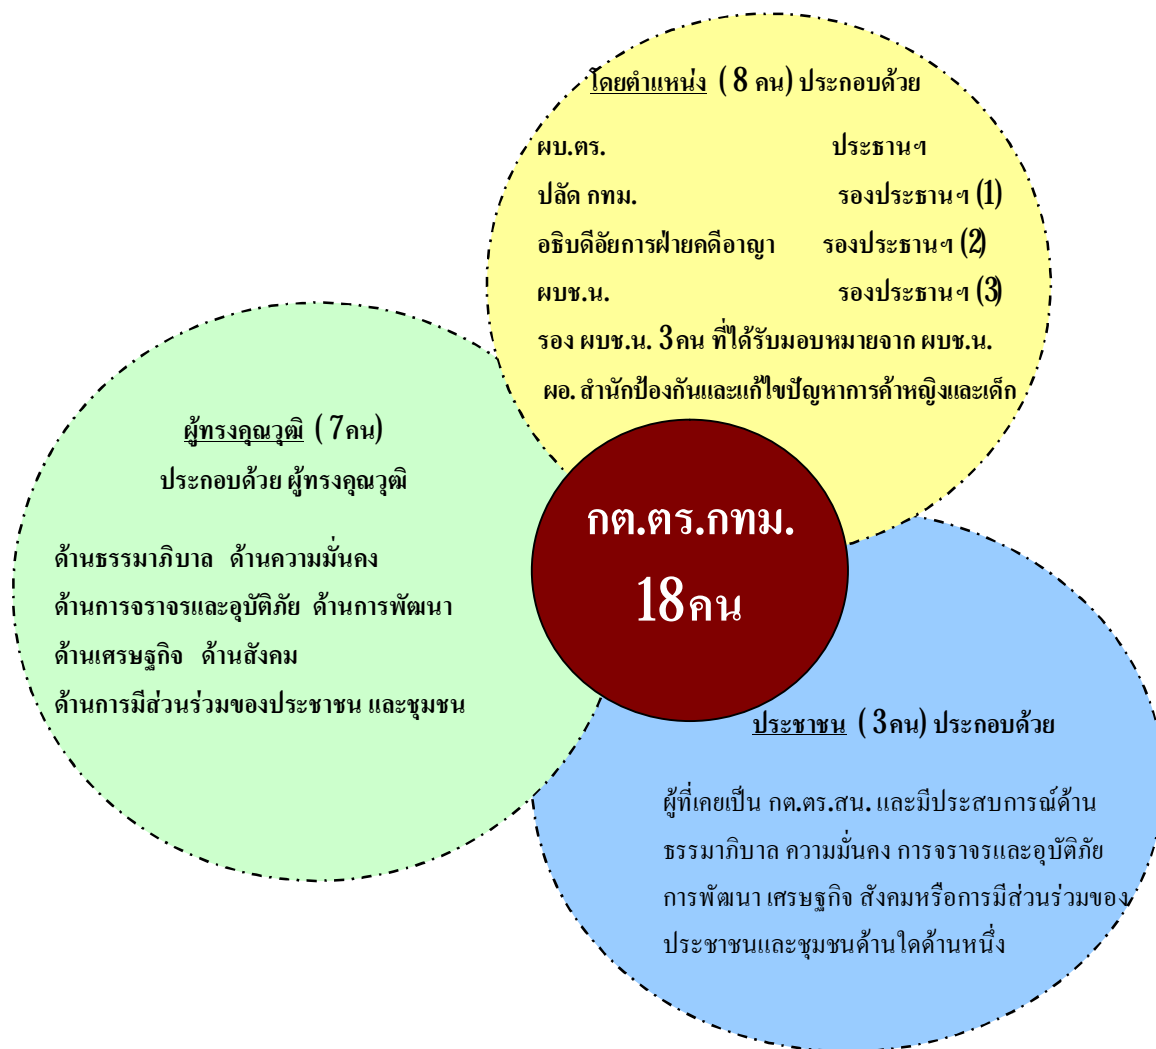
โดยตำแหน่ง ( 8 คน) ประกอบด้วย

ผบ.ตร. ประธานฯ

ปลัด กทม. รองประธานฯ (1)

อธิบดีอัยการฝ่ายคดีอาญา รองประธานฯ (2)

ผบช.น. รองประธานฯ (3)

รอง ผบช.น. 3คน ที่ได้รับมอบหมายจาก ผบช.น.

ผอ. สำนักป้องกันและแก้ไขปัญหาการค้าหญิงและเด็ก

ผู้ทรงคุณวุฒิ ( 7คน)
ประกอบด้วย ผู้ทรงคุณวุฒิ

ด้านธรรมาภิบาล ด้านความมั่นคง
ด้านการจราจรและอุบัติภัย ด้านการพัฒนา
ด้านเศรษฐกิจ ด้านสังคม
ด้านการมีส่วนร่วมของประชาชน และชุมชน

กต.ตร.กทม.
18คน

ประชาชน ( 3คน) ประกอบด้วย

ผู้ที่เคยเป็น กต.ตร.สน. และมีประสบการณ์ด้าน ธรรมาภิบาล ความมั่นคง การจราจรและอุบัติภัย การพัฒนา เศรษฐกิจ สังคมหรือการมีส่วนร่วมของ ประชาชนและชุมชนด้านใดด้านหนึ่ง